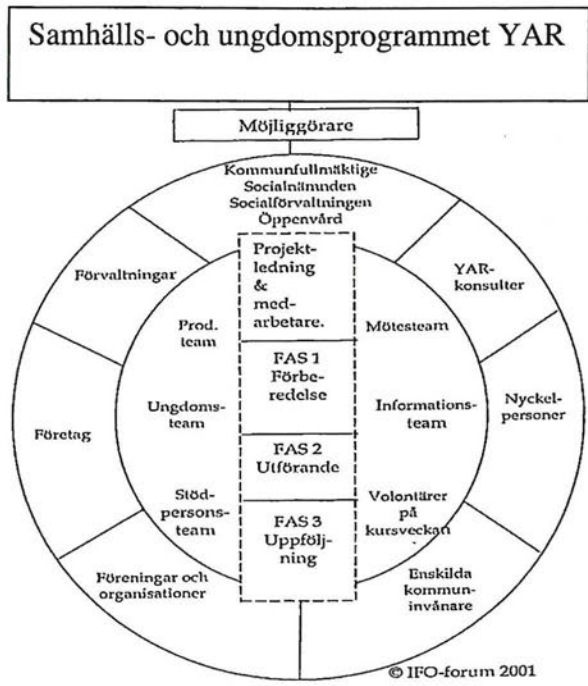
Samhälls- och ungdomsprogrammet YAR

Möjliggörare

Kommunfullmäktige
Socialnämnden
Socialförvaltningen
Öppenvård

Förvaltningar

YAR-konsulter

Företag

Nyckelpersoner

Föreningar och organisationer

Enskilda kommuninvånare

Prod. team

Ungdomsteam

Stödpersonsteam

Mötesteam

Informationsteam

Volontärer på kursveckan

Projektledning & medarbetare.

FAS 1 Förberedelse

FAS 2 Utförande

FAS 3 Uppföljning

© IFO-forum 2001